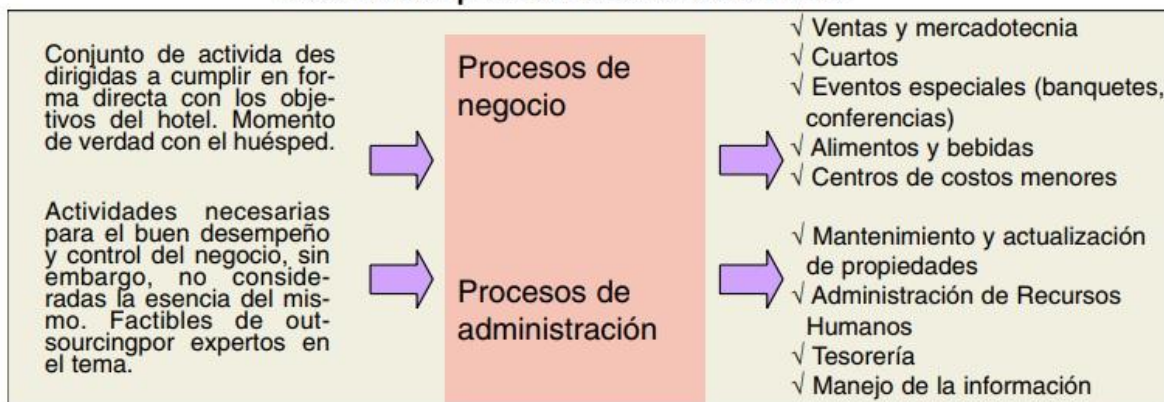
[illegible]

Conjunto de actividades dirigidas a cumplir en forma directa con los objetivos del hotel. Momento de verdad con el huésped.

Actividades necesarias para el buen desempeño y control del negocio, sin embargo, no consideradas la esencia del mismo. Factibles de outsourcingpor expertos en el tema.

Procesos de negocio

Procesos de administración

√ Ventas y mercadotecnia
√ Cuartos
√ Eventos especiales (banquetes, conferencias)
√ Alimentos y bebidas
√ Centros de costos menores

√ Mantenimiento y actualización de propiedades
√ Administración de Recursos Humanos
√ Tesorería
√ Manejo de la información